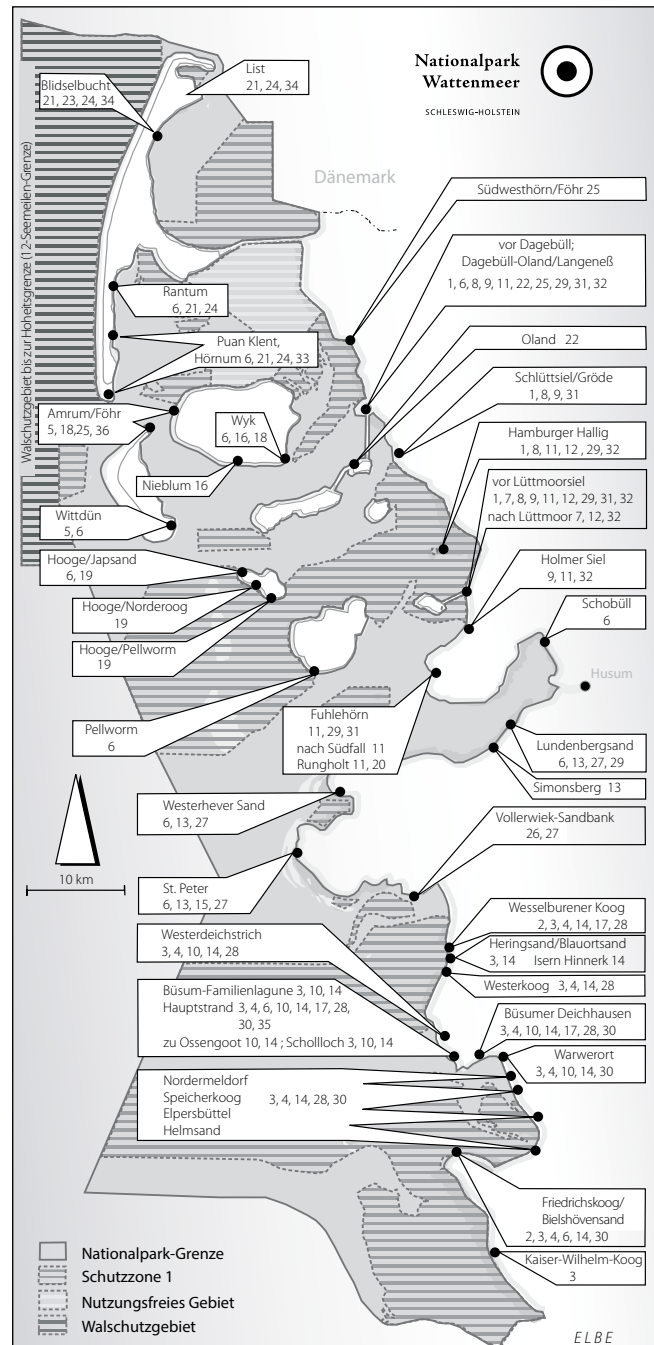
Nationalpark Wattenmeer
SCHLESWIG-HOLSTEIN

List
21, 24, 34

Blidselbucht
21, 23, 24, 34

Walschutzgebiet bis zur Hoheitsgrenze (12-Seemeilen-Grenze)

Dänemark

Südwesthörn/Föhr 25

vor Dagebüll;
Dagebüll-Oland/Langeneß
1, 6, 8, 9, 11, 22, 25, 29, 31, 32

Rantum
6, 21, 24

Puan Klent,
Hörnum 6, 21, 24, 33

Oland 22

Schlüttsiel/Gröde
1, 8, 9, 31

Amrum/Föhr
5, 18,25, 36

Wyk
6, 16, 18

Hamburger Hallig
1, 8, 11, 12, 29, 32

Nieblum 16

vor Lüttmoorsiel
1, 7, 8, 9, 11, 12, 29, 31, 32
nach Lüttmoor 7, 12, 32

Wittdün
5, 6

Hooge/Japsand
6, 19

Holmer Siel
9, 11, 32

Hooge/Norderoog
19

Schobüll
6

Hooge/Pellworm
19

Husum

Pellworm
6

Fuhlehörn
11, 29, 31
nach Südfall 11
Rungholt 11, 20

Lundenbergsand
6, 13, 27, 29

Simonsberg 13

Westerhever Sand
6, 13, 27

Vollerwiek-Sandbank
26, 27

10 km

St. Peter
6, 13, 15, 27

Wesselburener Koog
2, 3, 4, 14, 17, 28

Westerdeichstrich
3, 4, 10, 14, 28

Heringsand/Blauortsand
3, 14 Isern Hinnerk 14

Westerkoog 3, 4, 14, 28

Büsum-Familienlagune 3, 10, 14
Hauptstrand 3, 4, 6, 10, 14, 17, 28, 30, 35
zu Ossengoot 10, 14 ; Schollloch 3, 10, 14

Büsumer Deichhausen
3, 4, 10, 14, 17, 28, 30

Warwerort
3, 4, 10, 14, 30

Nordermeldorf
Speicherkoog
Elpersbüttel
Helmsand
3, 4, 14, 28, 30

Friedrichskoog/
Bielshövensand
2, 3, 4, 6, 14, 30

Kaiser-Wilhelm-Koog
3

Nationalpark-Grenze
Schutzzone 1
Nutzungsfreies Gebiet
Walschutzgebiet

ELBE